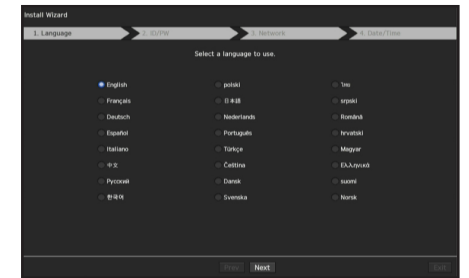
Install Wizard

1. Language

2. ID/PW

3. Network

4. Date/Time

Select a language to use.

English
Français
Deutsch
Español
Italiano
中文
Русский
한국어

polski
日本語
Nederlands
Português
Türkçe
Čeština
Dansk
Svenska

ไทย
srpski
Română
hrvatski
Magyar
Ελληνικά
suomi
Norsk

Prev

Next

Exit